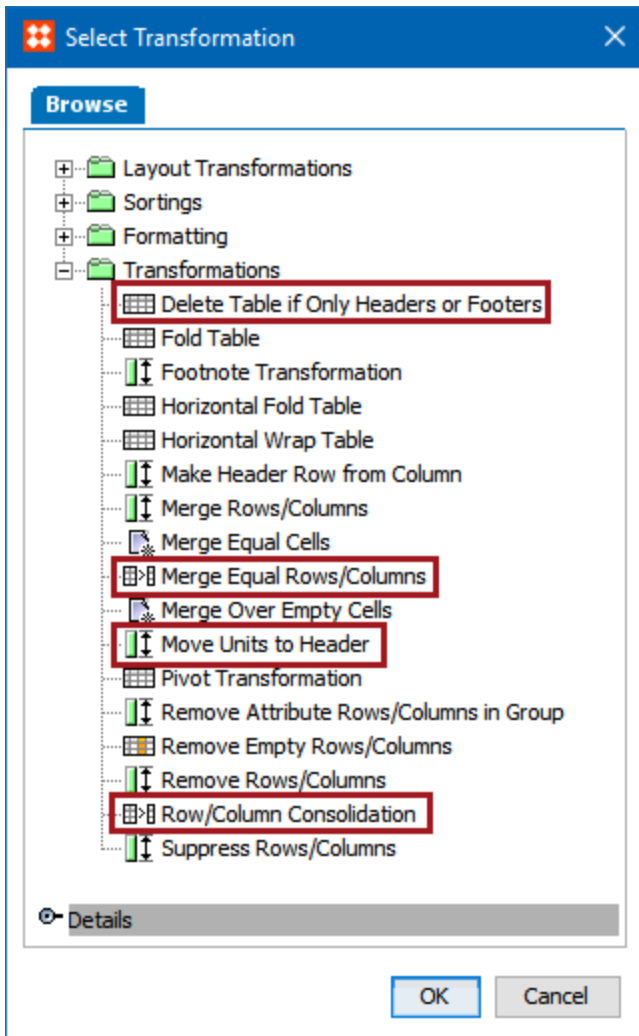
Select Transformation

Browse

Layout Transformations
Sortings
Formatting
Transformations
Delete Table if Only Headers or Footers
Fold Table
Footnote Transformation
Horizontal Fold Table
Horizontal Wrap Table
Make Header Row from Column
Merge Rows/Columns
Merge Equal Cells
Merge Equal Rows/Columns
Merge Over Empty Cells
Move Units to Header
Pivot Transformation
Remove Attribute Rows/Columns in Group
Remove Empty Rows/Columns
Remove Rows/Columns
Row/Column Consolidation
Suppress Rows/Columns

Details

OK
Cancel